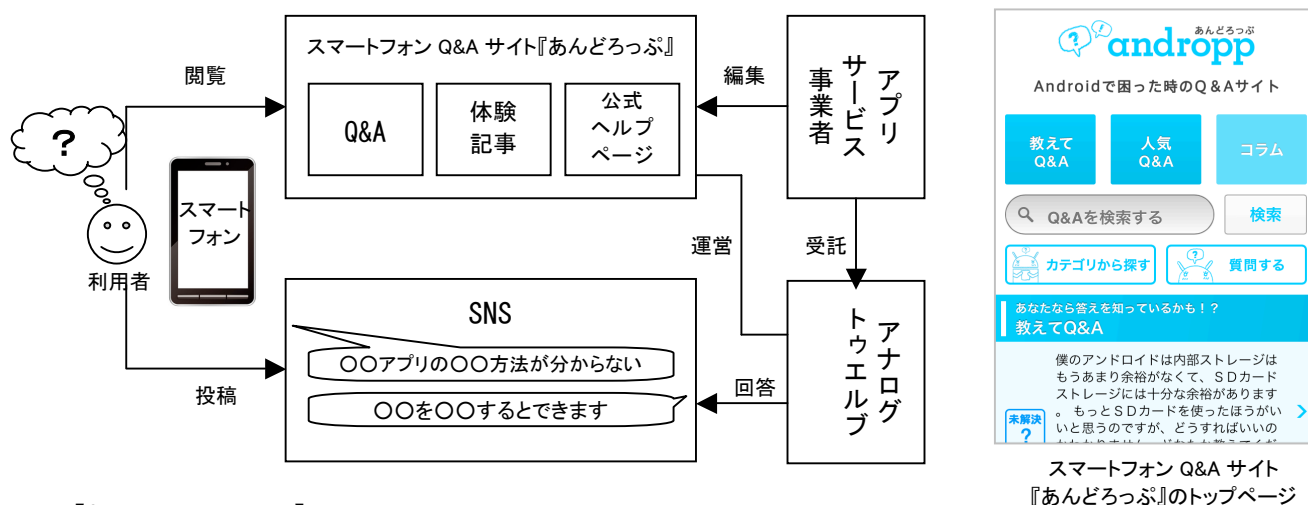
スマートフォン Q&A サイト『あんどろっぷ』

閲覧

Q&A

体験記事

公式ヘルプページ

編集

アプリサービス事業者

?

スマートフォン

利用者

運営

受託

SNS

○○アプリの○○方法が分からない

○○を○○するとできます

投稿

回答

アナログトゥエルブ

あんどろっぷ
andropp
Androidで困った時のQ＆Aサイト

教えて Q&A

人気 Q&A

コラム

Q&Aを検索する

検索

カテゴリから探す

質問する

あなたなら答えを知っているかも！？
教えてQ&A

未解決 ?

僕のアンドロイドは内部ストレージはもうあまり余裕がなくて、ＳＤカードストレージには十分な余裕があります。 もっとＳＤカードを使ったほうがいいと思うのですが、どうすればいいの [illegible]

スマートフォン Q&A サイト
『あんどろっぷ』のトップページ

『 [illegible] 』